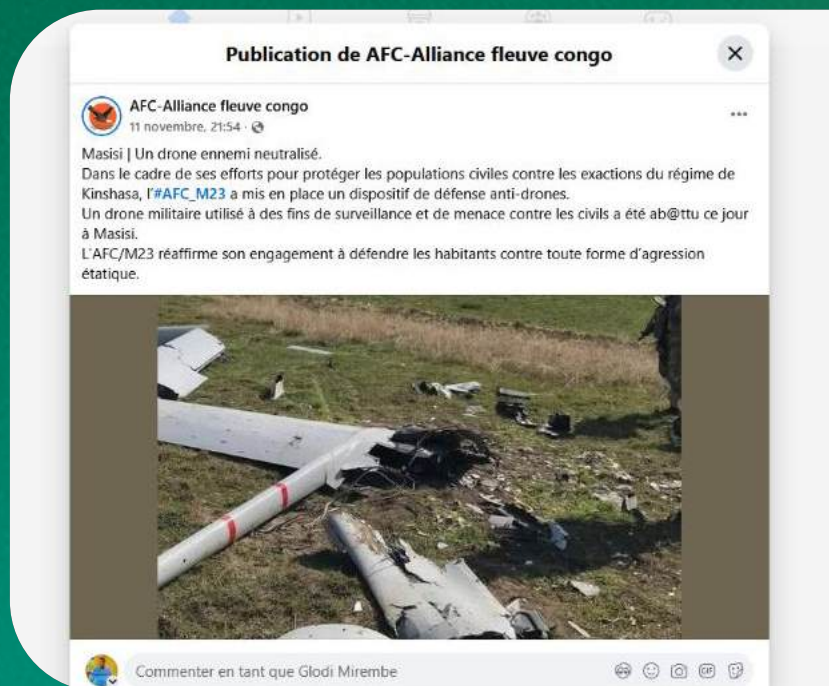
Publication de AFC-Alliance fleuve congo

AFC-Alliance fleuve congo
11 novembre, 21:54 ·

Masisi | Un drone ennemi neutralisé.
Dans le cadre de ses efforts pour protéger les populations civiles contre les exactions du régime de Kinshasa, l'#AFC_M23 a mis en place un dispositif de défense anti-drones.
Un drone militaire utilisé à des fins de surveillance et de menace contre les civils a été ab@ttu ce jour à Masisi.
L'AFC/M23 réaffirme son engagement à défendre les habitants contre toute forme d'agression étatique.

Commenter en tant que Glodi Mirembe